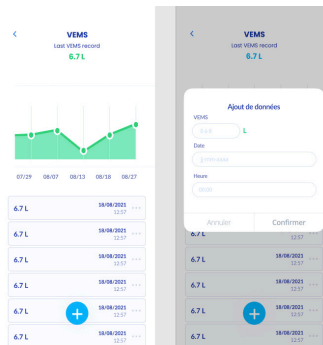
VEMS
Last VEMS record
6.7 L

07/29 08/07 08/13 08/18 08/27

| | |
|---|---|
| 6.7 L | 18/08/2021 12:57 |
| 6.7 L | 18/08/2021 12:57 |
| 6.7 L | 18/08/2021 12:57 |
| 6.7 L | 18/08/2021 12:57 |
| 6.7 L | 18/08/2021 12:57 |
| 6.7 L | 18/08/2021 12:57 |

VEMS
Last VEMS record
6.7 L

Ajout de données
VEMS
0.00 L
Date
jj/mm/aaaa
Heure
00:00
Annuler Confirmer

| | |
|---|---|
| 6.7 L | 18/08/2021 12:57 |
| 6.7 L | 18/08/2021 12:57 |
| 6.7 L | 18/08/2021 12:57 |
| 6.7 L | 18/08/2021 12:57 |
| 6.7 L | 18/08/2021 12:57 |